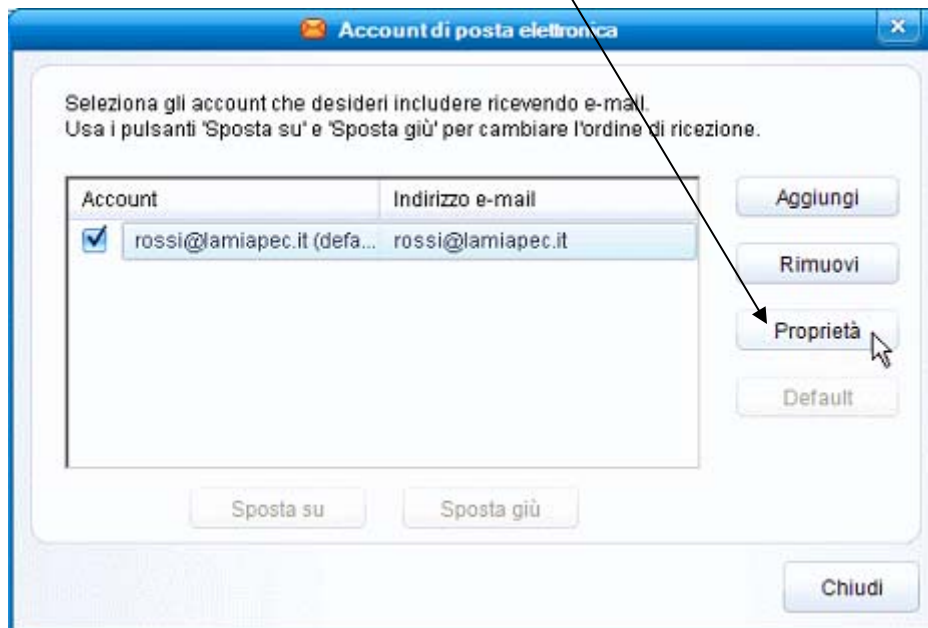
Account di posta elettronica

Seleziona gli account che desideri includere ricevendo e-mail.
Usa i pulsanti 'Sposta su' e 'Sposta giù' per cambiare l'ordine di ricezione.

| Account | Indirizzo e-mail |
|---|---|
| rossi@lamiapec.it (defa... | rossi@lamiapec.it |

Aggiungi

Rimuovi

Proprietà

Default

Sposta su

Sposta giù

Chiudi